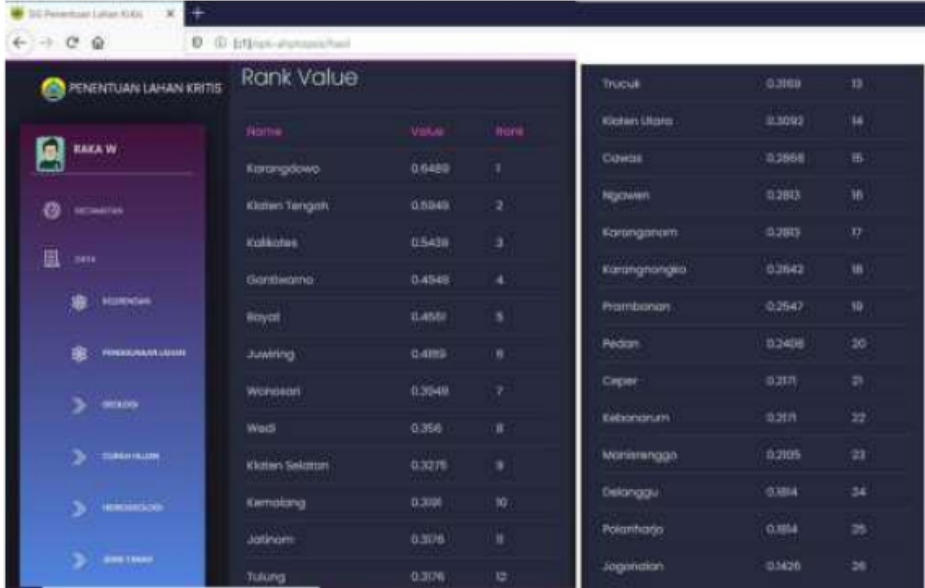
SIG Penentuan Lahan Kritis ×

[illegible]

PENENTUAN LAHAN KRITIS

RAKA W

KECAMATAN

DATA

KELERENGAN

PENGGUNAAN LAHAN

GEOLOGI

CURAH HUJAN

HIDROGEOLOGI

JENIS TANAH

Rank Value

| Name | Value | Rank |
|---|---|---|
| Karangdowo | 0.6489 | 1 |
| Klaten Tengah | 0.5949 | 2 |
| Kalikotes | 0.5439 | 3 |
| Gantiwarno | 0.4949 | 4 |
| Bayat | 0.4551 | 5 |
| Juwiring | 0.4189 | 6 |
| Wonosari | 0.3949 | 7 |
| Wedi | 0.356 | 8 |
| Klaten Selatan | 0.3275 | 9 |
| Kemalang | 0.3191 | 10 |
| Jatinom | 0.3176 | 11 |
| Tulung | 0.3176 | 12 |
| Trucuk | 0.3169 | 13 |
| Klaten Utara | 0.3092 | 14 |
| Cawas | 0.2868 | 15 |
| Ngawen | 0.2813 | 16 |
| Karanganom | 0.2813 | 17 |
| Karangnongko | 0.2642 | 18 |
| Prambanan | 0.2547 | 19 |
| Pedan | 0.2406 | 20 |
| Ceper | 0.2171 | 21 |
| Kebonarum | 0.2171 | 22 |
| Manisrenggo | 0.2105 | 23 |
| Delanggu | 0.1814 | 24 |
| Polanharjo | 0.1814 | 25 |
| Jogonalan | 0.1426 | 26 |